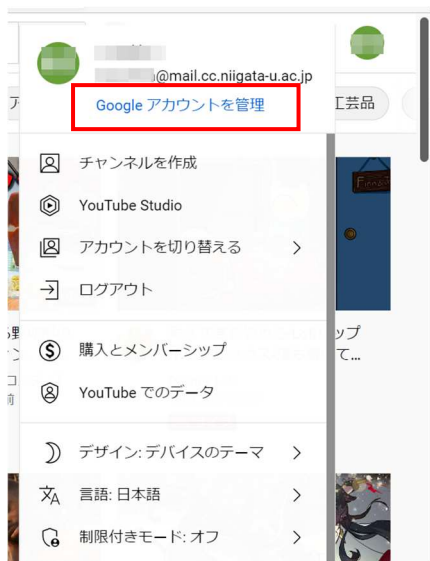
@mail.cc.niigata-u.ac.jp

Google アカウントを管理

工芸品

チャンネルを作成

YouTube Studio

アカウントを切り替える

ログアウト

購入とメンバーシップ

YouTube でのデータ

デザイン: デバイスのテーマ

言語: 日本語

制限付きモード: オフ